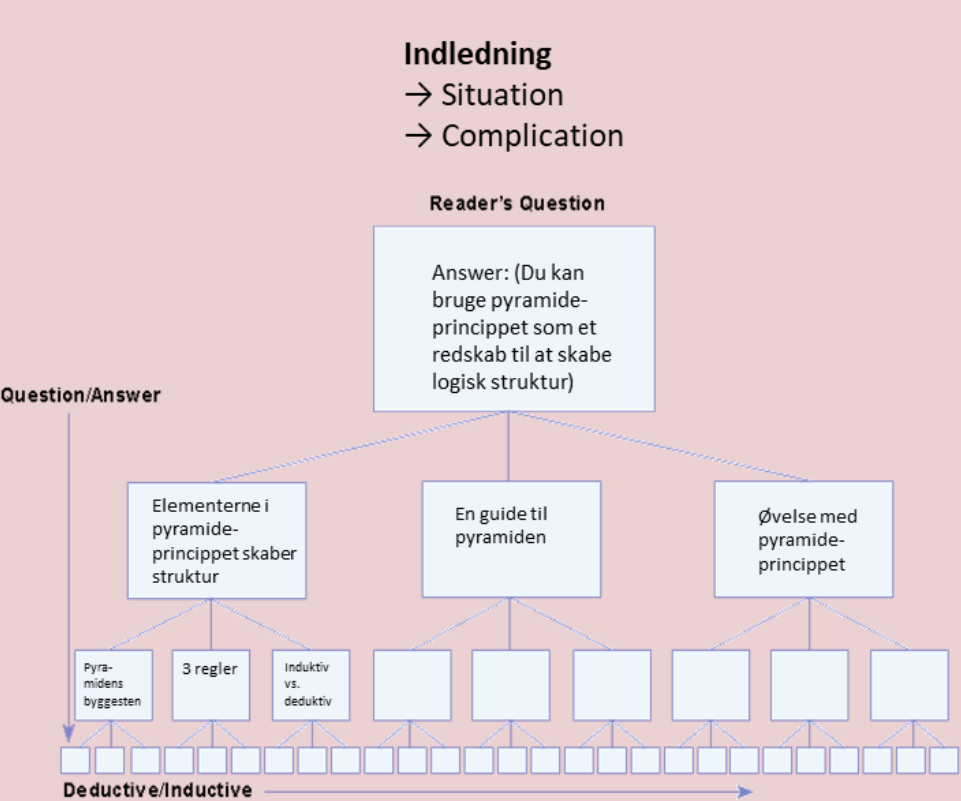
**Indledning**
→ Situation
→ Complication

Reader's Question

Answer: (Du kan bruge pyramideprincippet som et redskab til at skabe logisk struktur)

Question/Answer

Elementerne i pyramideprincippet skaber struktur

En guide til pyramiden

Øvelse med pyramideprincippet

Pyramidens byggesten

3 regler

Induktiv vs. deduktiv

Deductive/Inductive